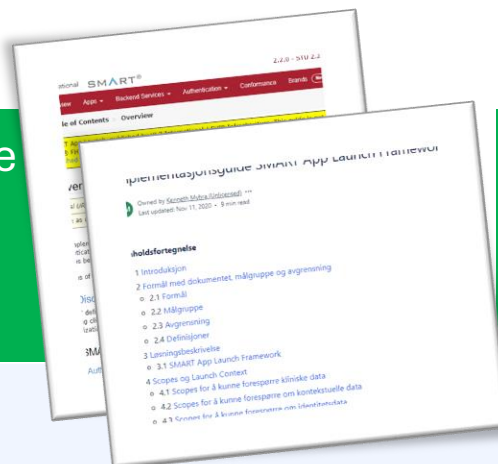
e

ional SMART®

2.2.0 - STU 2.2

Apps Backend Services Authentication Conformance Brands

le of Contents Overview

ver

nplementasjonsguide SMART App Launch Framewor

Owned by Kenneth Myhra (Unlicensed) ···
Last updated: Nov 11, 2020 · 5 min read

nholdsfortegnelse

1 Introduksjon
2 Formål med dokumentet, målgruppe og avgrensning
2.1 Formål
2.2 Målgruppe
2.3 Avgrensning
2.4 Definisjoner
3 Løsningsbeskrivelse
3.1 SMART App Launch Framework
4 Scopes og Launch Context
4.1 Scopes for å kunne forespørre kliniske data
4.2 Scopes for å kunne forespørre om kontekstuelle data
4.3 Scopes for å kunne forespørre om identitetsdata

Disc

SMA

Auth